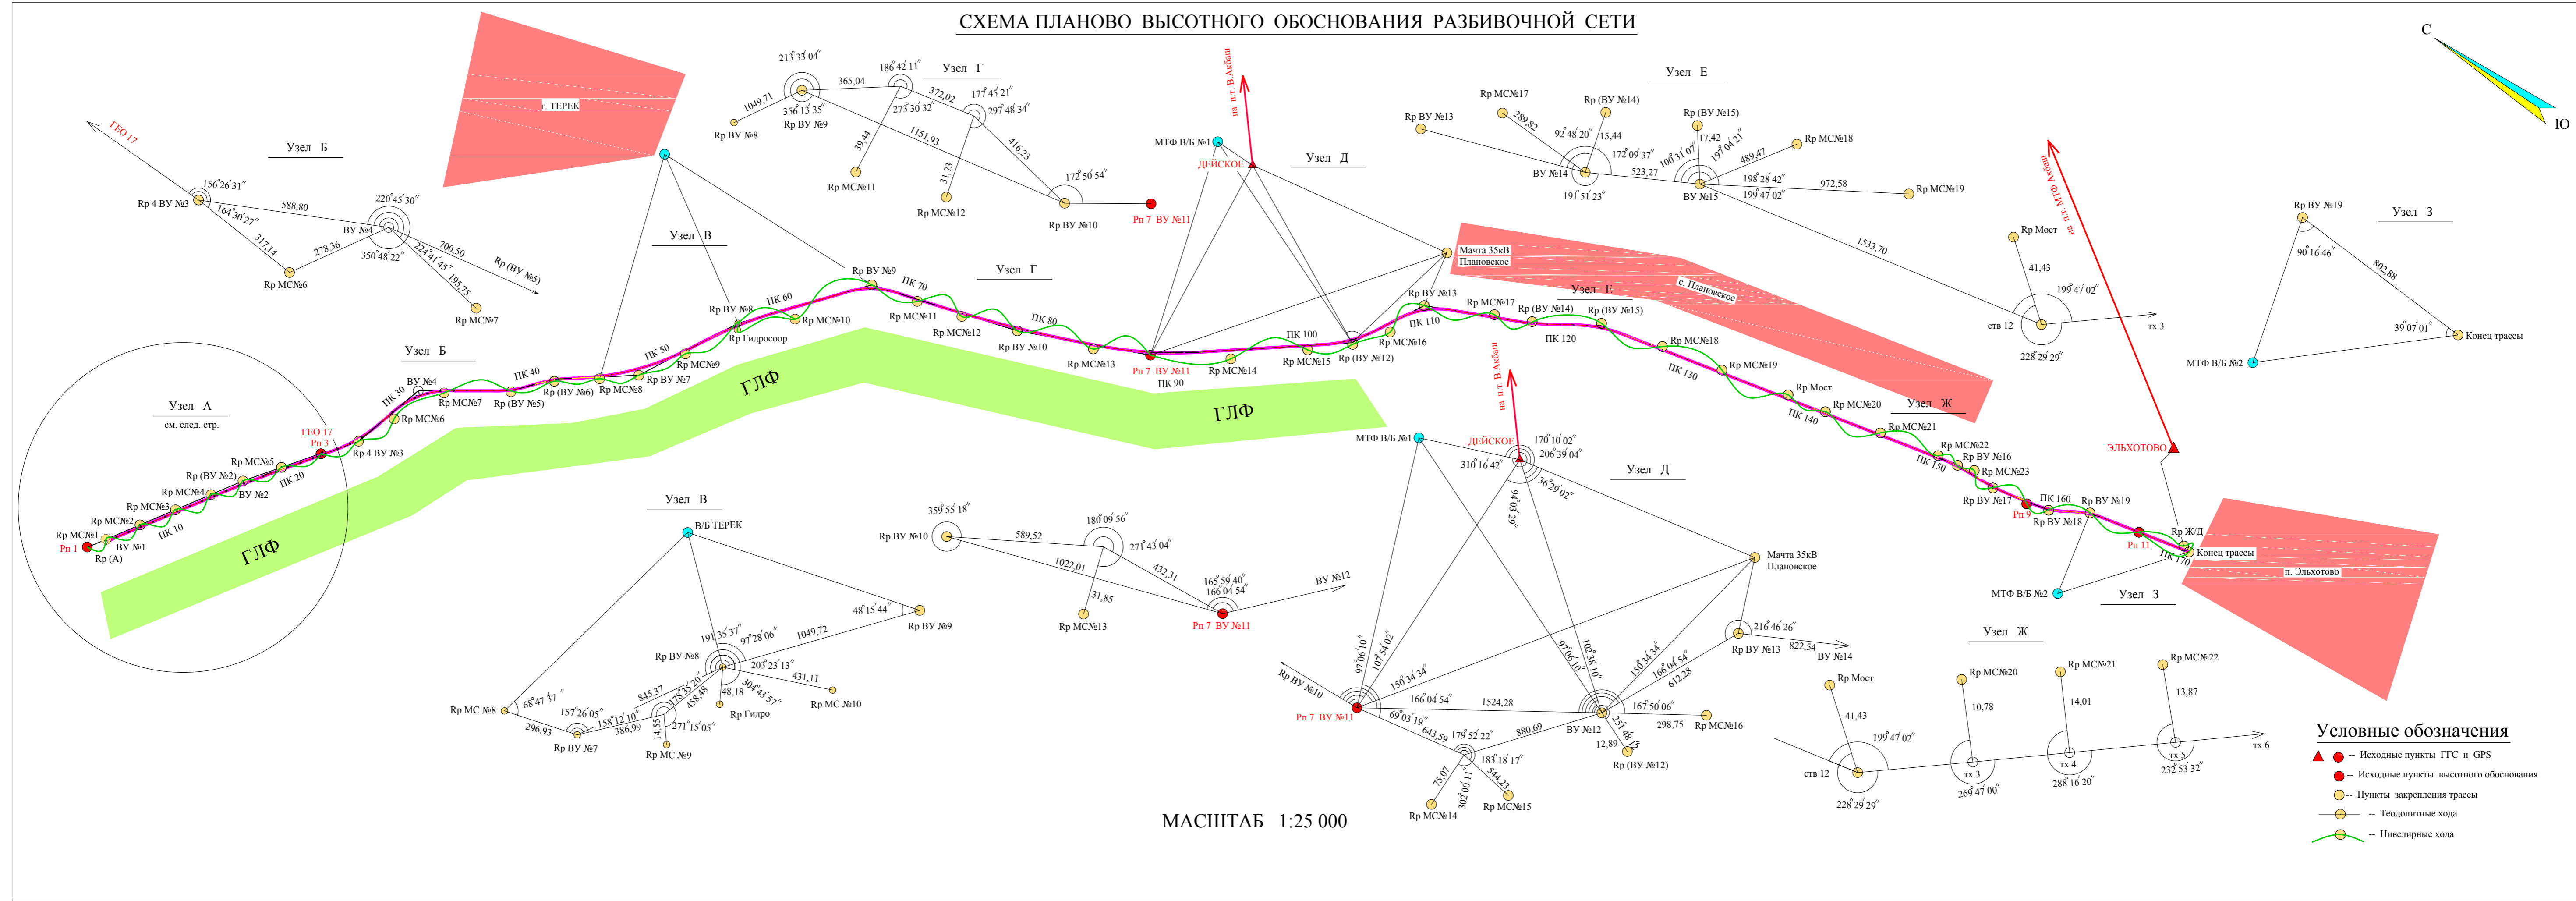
СХЕМА ПЛАНОВО ВЫСОТНОГО ОБОСНОВАНИЯ РАЗБИВОЧНОЙ СЕТИ

С
Ю

г. ТЕРЕК

Узел Б
ГЕО 17
Rp 4 ВУ №3
$156°26'31''$
$164°30'27''$
588,80
$220°45'30''$
ВУ №4
317,14
278,36
$350°48'22''$
$224°41'45''$
700,50
195,75
Rp (ВУ №5)
Rp МС№6
Rp МС№7

$213°33'04''$
$186°42'11''$
365,04
Узел Г
1049,71
$356°13'35''$
$273°30'32''$
372,02
$177°45'21''$
$297°48'34''$
Rp ВУ №8
Rp ВУ №9
1151,93
39,44
416,23
31,73
$172°50'54''$
Rp МС№11
Rp МС№12
Rp ВУ №10
Rp 7 ВУ №11

на п. т. В.Акбаш
МТФ В/Б №1
ДЕЙСКОЕ
Узел Д

Узел Е
Rp МС№17
Rp (ВУ №14)
Rp ВУ №13
289,82
$92°48'20''$
15,44
Rp (ВУ №15)
17,42
$172°09'37''$
$100°31'07''$
$197°04'21''$
Rp МС№18
489,47
ВУ №14
523,27
$198°28'42''$
972,58
Rp МС№19
$191°51'23''$
ВУ №15
$199°47'02''$
1533,70

Rp ВУ №19
Узел З
Rp Мост
$90°16'46''$
802,88
41,43
$199°47'02''$
ств 12
тх 3
$39°07'01''$
Конец трассы
$228°29'29''$
МТФ В/Б №2

Мачта 35кВ Плановское
с. Плановское
на п.т. Эльхотово

Узел В
Rp ВУ №9
ПК 70
Узел Г
ПК 60
Rp ВУ №8
Rp МС№10
Rp МС№11
Rp МС№12
ПК 80
Rp ВУ №10
Rp Гидросоор
ПК 50
Rp МС№9
Rp ВУ №7
Rp МС№8
Rp (ВУ №6)
Rp (ВУ №5)
ПК 40
Rp МС№7
ВУ №4
ПК 30
Rp МС№6
Узел Б
ГЕО 17
Rp 3
Rp 4 ВУ №3
Rp МС№5
Rp (ВУ №2)
ВУ №2
ПК 20
Rp МС№4
Rp МС№3
ПК 10
Rp МС№2
Rp МС№1
ВУ №1
Rp 1
Rp (А)
Узел А
см. след. стр.
ГЛФ
ГЛФ
ГЛФ
Rp МС№13
Rp 7 ВУ №11
ПК 90
Rp МС№14
ПК 100
Rp МС№15
Rp (ВУ №12)
Rp ВУ №13
ПК 110
Rp МС№16
Rp МС№17
Rp (ВУ №14)
Узел Е
Rp (ВУ №15)
ПК 120
Rp МС№18
ПК 130
Rp МС№19
Rp Мост
Rp МС№20
ПК 140
Узел Ж
Rp МС№21
Rp МС№22
Rp ВУ №16
Rp МС№23
ПК 150
Rp ВУ №17
Rp 9
ПК 160
Rp ВУ №18
Rp ВУ №19
Rp 11
Rp Ж/Д
ПК 170
Конец трассы
ЭЛЬХОТОВО
п. Эльхотово

Узел В
В/Б ТЕРЕК
$48°15'44''$
Rp ВУ №9
$191°35'37''$
$97°28'06''$
1049,72
Rp ВУ №8
$203°23'13''$
431,11
845,37
$178°35'20''$
458,48
48,18
$304°43'57''$
Rp МС №10
$68°47'37''$
Rp МС №8
$157°26'05''$
$158°12'10''$
386,99
14,55
$271°15'05''$
Rp Гидро
296,93
Rp ВУ №7
Rp МС №9

$359°55'18''$
Rp ВУ №10
589,52
$180°09'56''$
$271°43'04''$
1022,01
31,85
432,31
$165°59'40''$
$166°04'54''$
ВУ №12
Rp МС№13
Rp 7 ВУ №11

на п. т. В.Акбаш
МТФ В/Б №1
ДЕЙСКОЕ
$170°10'02''$
$206°39'04''$
$310°16'42''$
$36°29'02''$
$94°03'29''$
Узел Д
Мачта 35кВ Плановское
$216°46'26''$
822,54
Rp ВУ №13
ВУ №14
$97°06'10''$
$107°54'02''$
$97°06'10''$
$102°38'10''$
$150°34'34''$
$150°34'34''$
$166°04'54''$
612,28
Rp ВУ №10
$166°04'54''$
1524,28
$167°50'06''$
298,75
Rp МС№16
Rp 7 ВУ №11
$69°03'19''$
643,59
$179°52'22''$
880,69
ВУ №12
12,89
$251°46'15''$
Rp (ВУ №12)
$183°18'17''$
75,07
$302°06'11''$
544,22
Rp МС№14
Rp МС№15

Узел З
Узел Ж
Rp Мост
Rp МС№20
Rp МС№21
Rp МС№22
41,43
10,78
14,01
13,87
$199°47'02''$
тх 3
тх 4
тх 5
тх 6
ств 12
$228°29'29''$
$269°47'00''$
$288°16'20''$
$232°53'32''$

МАСШТАБ 1:25 000

Условные обозначения
-- Исходные пункты ГГС и GPS
-- Исходные пункты высотного обоснования
-- Пункты закрепления трассы
-- Теодолитные хода
-- Нивелирные хода